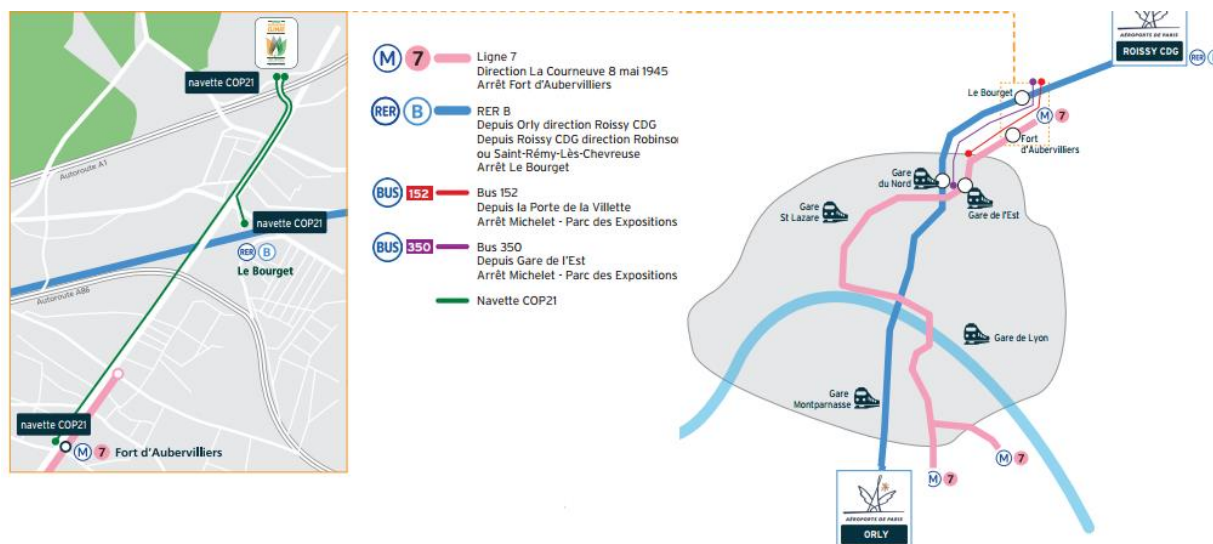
navette COP21

Autoroute A1

navette COP21

RER B

Le Bourget

Autoroute A86

navette COP21

M 7 Fort d'Aubervilliers

M 7 Ligne 7
Direction La Courneuve 8 mai 1945
Arrêt Fort d'Aubervilliers

RER B RER B
Depuis Orly direction Roissy CDG
Depuis Roissy CDG direction Robinso
ou Saint-Rémy-Lès-Chevreuse
Arrêt Le Bourget

BUS 152 Bus 152
Depuis la Porte de la Villette
Arrêt Michelet - Parc des Expositions

BUS 350 Bus 350
Depuis Gare de l'Est
Arrêt Michelet - Parc des Expositions

Navette COP21

AÉROPORTS DE PARIS
ROISSY CDG

RER

Le Bourget

M 7

Fort d'Aubervilliers

Gare du Nord

Gare de l'Est

Gare St Lazare

Gare de Lyon

Gare Montparnasse

M 7

M 7

AÉROPORTS DE PARIS
ORLY